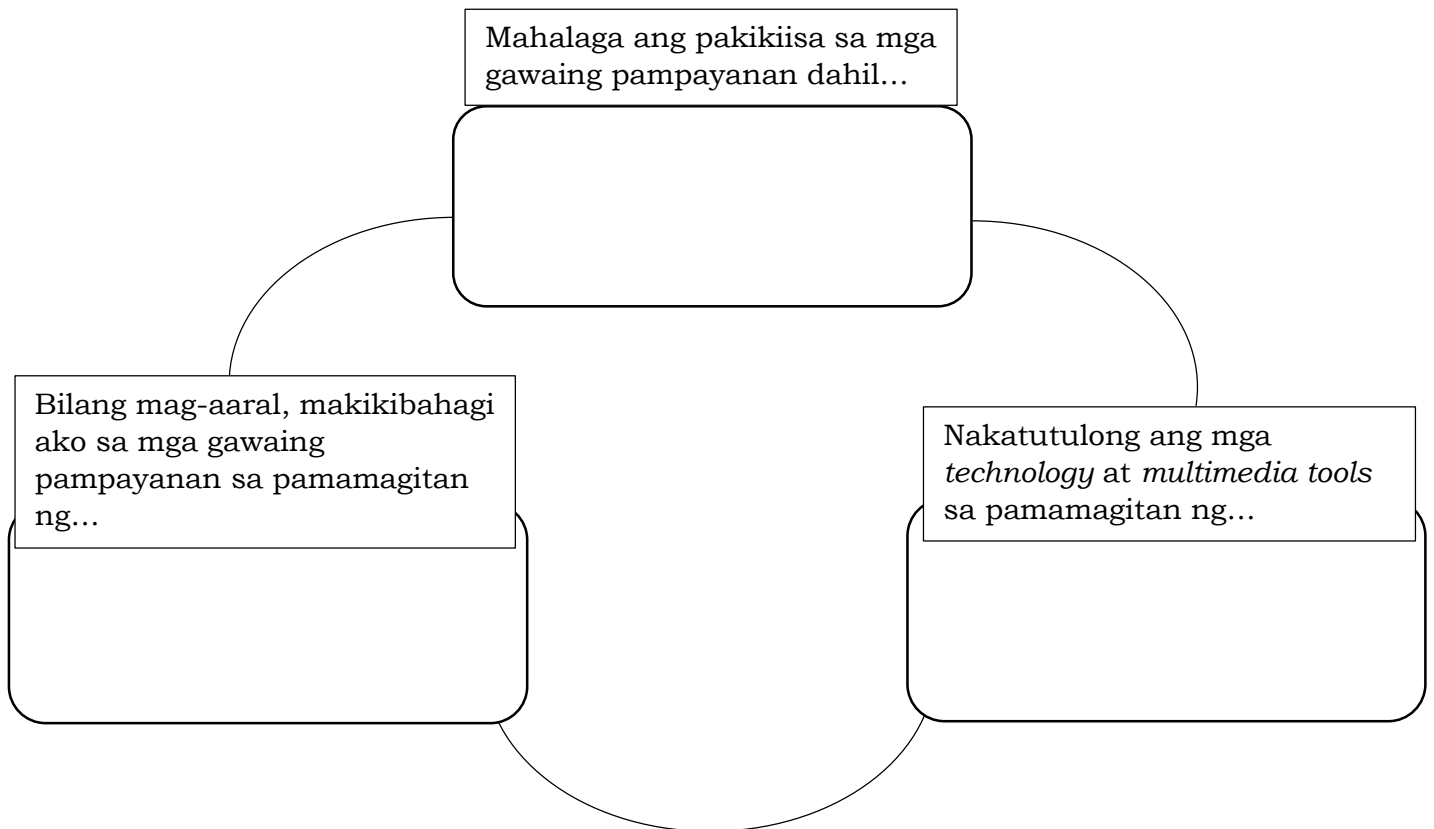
Mahalaga ang pakikiisa sa mga gawaing pampayanan dahil…

Bilang mag-aaral, makikibahagi ako sa mga gawaing pampayanan sa pamamagitan ng…

Nakatutulong ang mga *technology* at *multimedia tools* sa pamamagitan ng…